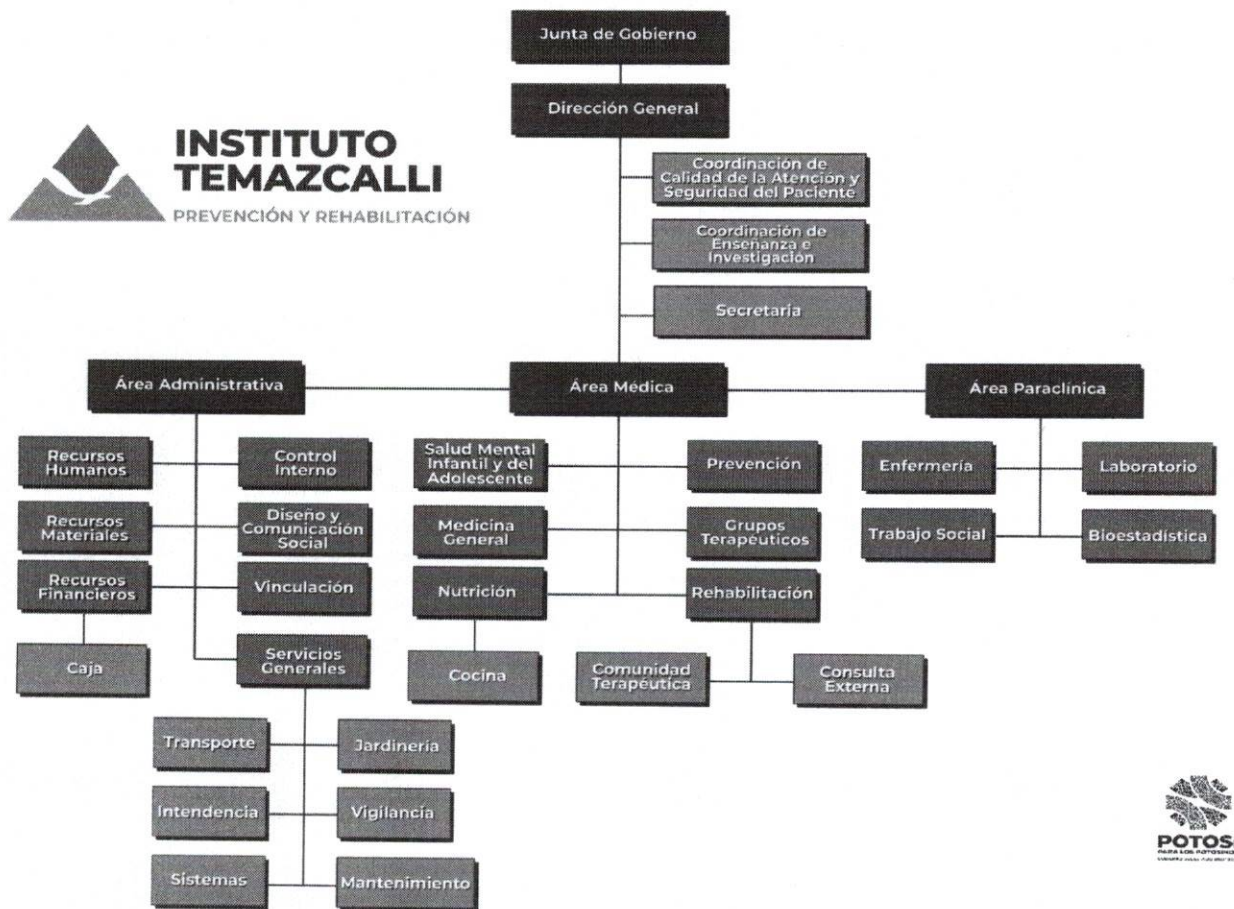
INSTITUTO TEMAZCALLI
PREVENCIÓN Y REHABILITACIÓN

Junta de Gobierno

Dirección General

Coordinación de Calidad de la Atención y Seguridad del Paciente

Coordinación de Enseñanza e Investigación

Secretaria

Área Administrativa

Área Médica

Área Paraclínica

Recursos Humanos

Control Interno

Recursos Materiales

Diseño y Comunicación Social

Recursos Financieros

Vinculación

Caja

Servicios Generales

Transporte

Jardinería

Intendencia

Vigilancia

Sistemas

Mantenimiento

Salud Mental Infantil y del Adolescente

Prevención

Medicina General

Grupos Terapéuticos

Nutrición

Rehabilitación

Cocina

Comunidad Terapéutica

Consulta Externa

Enfermería

Laboratorio

Trabajo Social

Bioestadística

POTOS
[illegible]